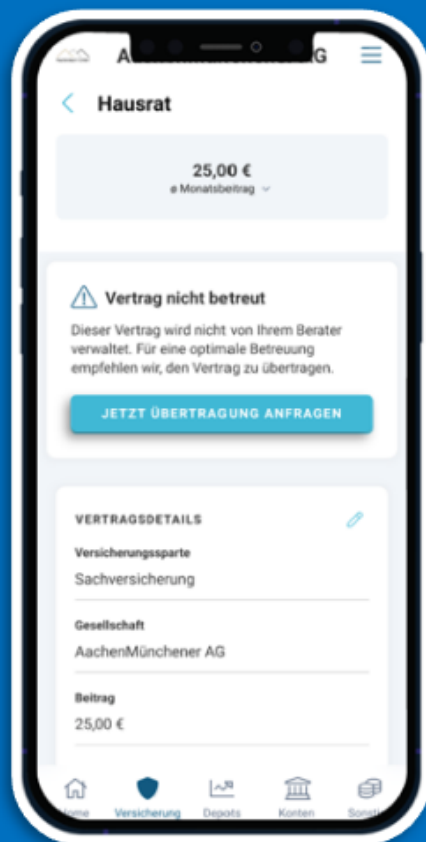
A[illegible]G

Hausrat

25,00 €
ø Monatsbeitrag

Vertrag nicht betreut

Dieser Vertrag wird nicht von Ihrem Berater verwaltet. Für eine optimale Betreuung empfehlen wir, den Vertrag zu übertragen.

JETZT ÜBERTRAGUNG ANFRAGEN

VERTRAGSDETAILS

Versicherungssparte
Sachversicherung

Gesellschaft
AachenMünchener AG

Beitrag
25,00 €

Home Versicherung Depots Konten Sonst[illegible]